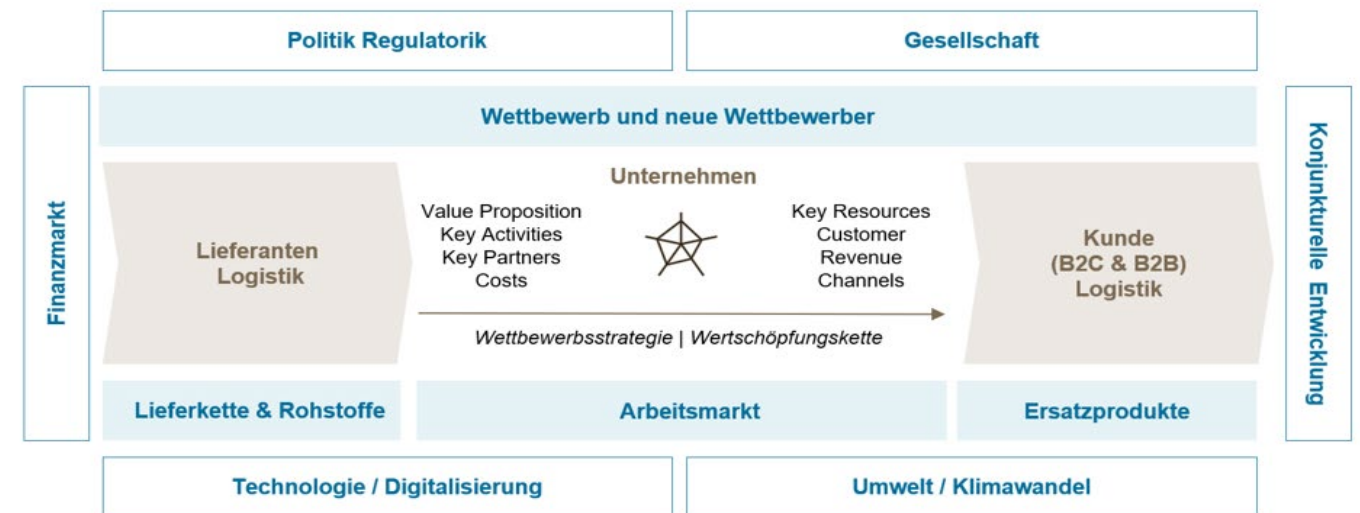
Politik Regulatorik

Gesellschaft

Finanzmarkt

Wettbewerb und neue Wettbewerber

Konjunkturelle Entwicklung

Lieferanten
Logistik

Unternehmen

Value Proposition
Key Activities
Key Partners
Costs

Key Resources
Customer
Revenue
Channels

Wettbewerbsstrategie | Wertschöpfungskette

Kunde
(B2C & B2B)
Logistik

Lieferkette & Rohstoffe

Arbeitsmarkt

Ersatzprodukte

Technologie / Digitalisierung

Umwelt / Klimawandel